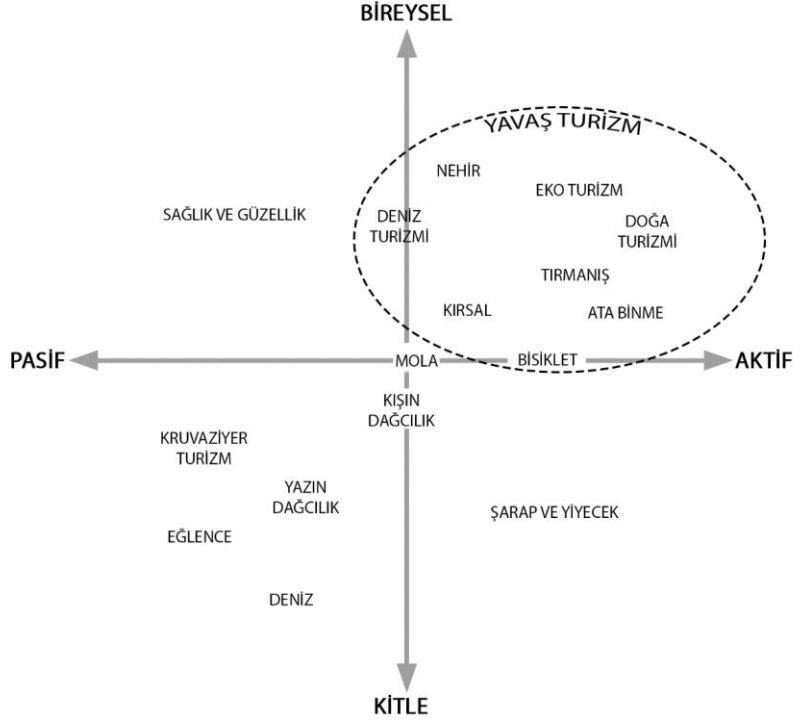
BİREYSEL

YAVAŞ TURİZM

NEHİR

EKO TURİZM

SAĞLIK VE GÜZELLİK

DENİZ TURİZMİ

DOĞA TURİZMİ

TIRMANIŞ

KIRSAL

ATA BİNME

PASİF

MOLA

BİSİKLET

AKTİF

KIŞIN DAĞCILIK

KRUVAZİYER TURİZM

YAZIN DAĞCILIK

ŞARAP VE YİYECEK

EĞLENCE

DENİZ

KİTLE